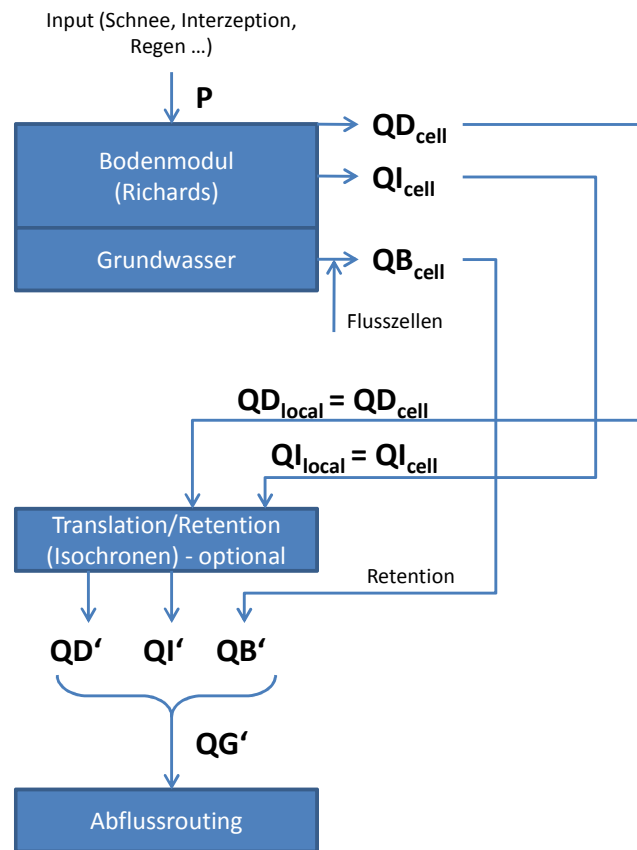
Input (Schnee, Interzeption, Regen …)

P

Bodenmodul (Richards)

Grundwasser

$QD_{cell}$

$QI_{cell}$

$QB_{cell}$

Flusszellen

$QD_{local} = QD_{cell}$

$QI_{local} = QI_{cell}$

Translation/Retention (Isochronen) - optional

Retention

QD‘ QI‘ QB‘

QG‘

Abflussrouting